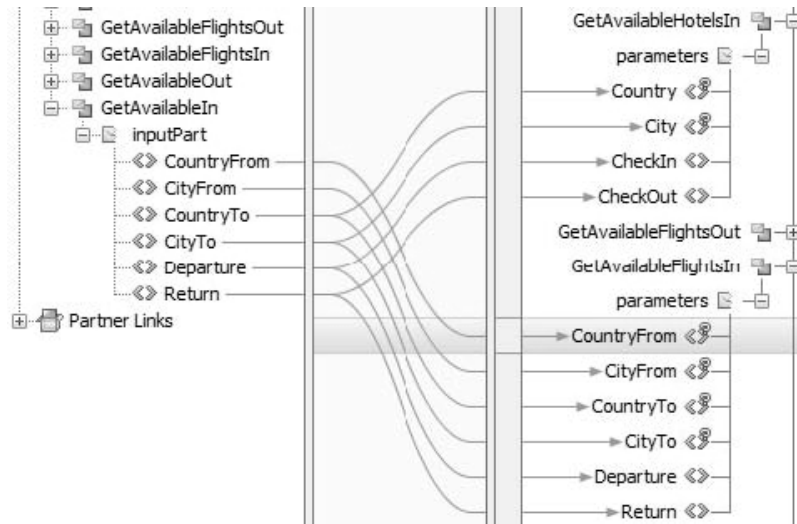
GetAvailableFlightsOut
GetAvailableFlightsIn
GetAvailableOut
GetAvailableIn
inputPart
CountryFrom
CityFrom
CountryTo
CityTo
Departure
Return
Partner Links

GetAvailableHotelsIn
parameters
Country
City
CheckIn
CheckOut
GetAvailableFlightsOut
GetAvailableFlightsIn
parameters
CountryFrom
CityFrom
CountryTo
CityTo
Departure
Return